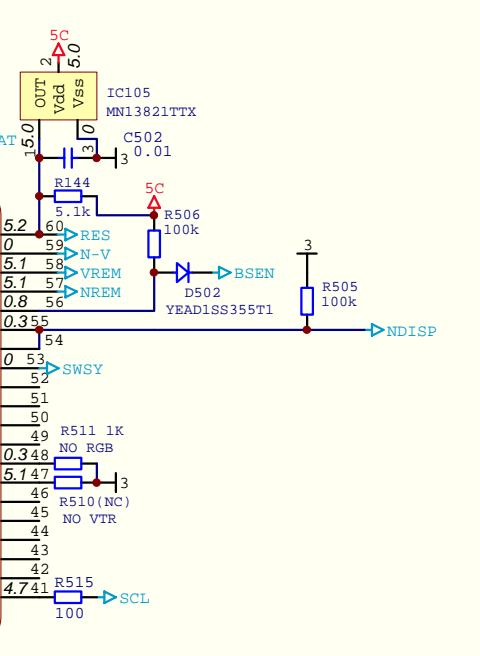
5C
2
5.0
OUT
Vdd
Vss
IC105
MN13821TTX
AT
15.0
1
0
3
C502
3
0.01
R144
5.1k
5C
R506
100k
5.2
60
RES
0
59
N-V
5.1
58
VREM
5.1
57
3
BSEN
0.8
56
NREM
D502
YEAD1SS355T1
R505
100k
0.3
55
54
NDISP
0
53
52
SWSY
51
50
49
R511 1K
NO RGB
0.3
48
5.1
47
3
46
R510(NC)
45
NO VTR
44
43
42
4.7
41
R515
SCL
100